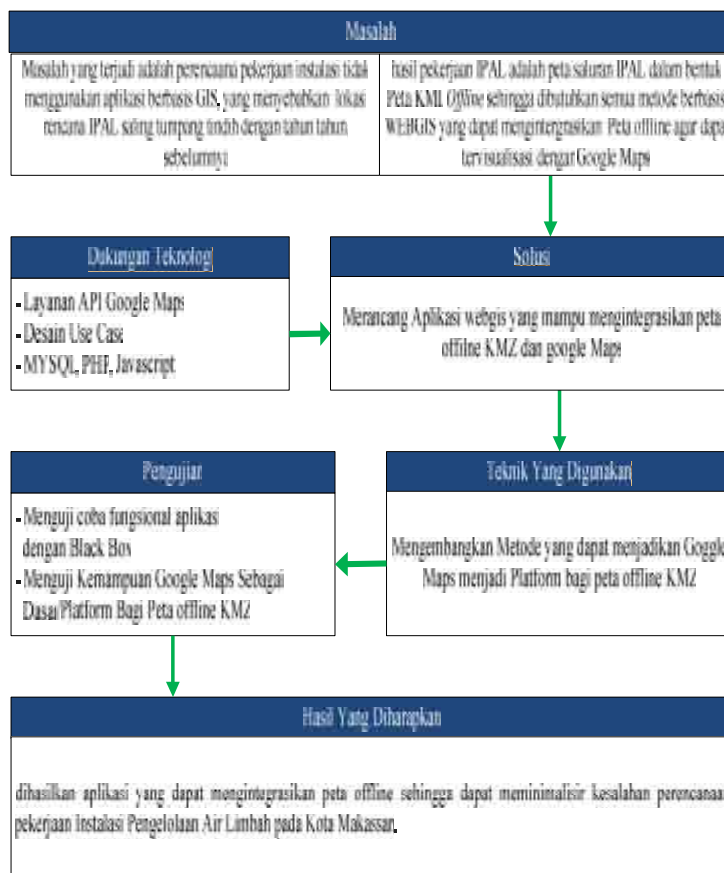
Masalah

Masalah yang terjadi adalah perencanaan pekerjaan instalasi tidak menggunakan aplikasi berbasis GIS, yang menyebabkan lokasi rencana IPAL saling tumpang tindih dengan tahun tahun sebelumnya

hasil pekerjaan IPAL adalah peta saluran IPAL dalam bentuk Peta KML Offline sehingga dibutuhkan semua metode berbasis WEBGIS yang dapat mengintegrasikan Peta offline agar dapat tervisualisasi dengan Google Maps

Dukungan Teknologi

- Layanan API Google Maps
- Desain Use Case
- MYSQL, PHP, Javascript

Solusi

Merancang Aplikasi webgis yang mampu mengintegrasikan peta offilne KMZ dan google Maps

Pengujian

- Menguji coba fungsional aplikasi dengan Black Box
- Menguji Kemampuan Google Maps Sebagai Dasar/Platform Bagi Peta offline KMZ

Teknik Yang Digunakan

Mengembangkan Metode yang dapat menjadikan Google Maps menjadi Platform bagi peta offline KMZ

Hasil Yang Diharapkan

dihasilkan aplikasi yang dapat mengintegrasikan peta offline sehingga dapat meminimalisir kesalahan perencanaan pekerjaan Instalasi Pengelolaan Air Limbah pada Kota Makassar.